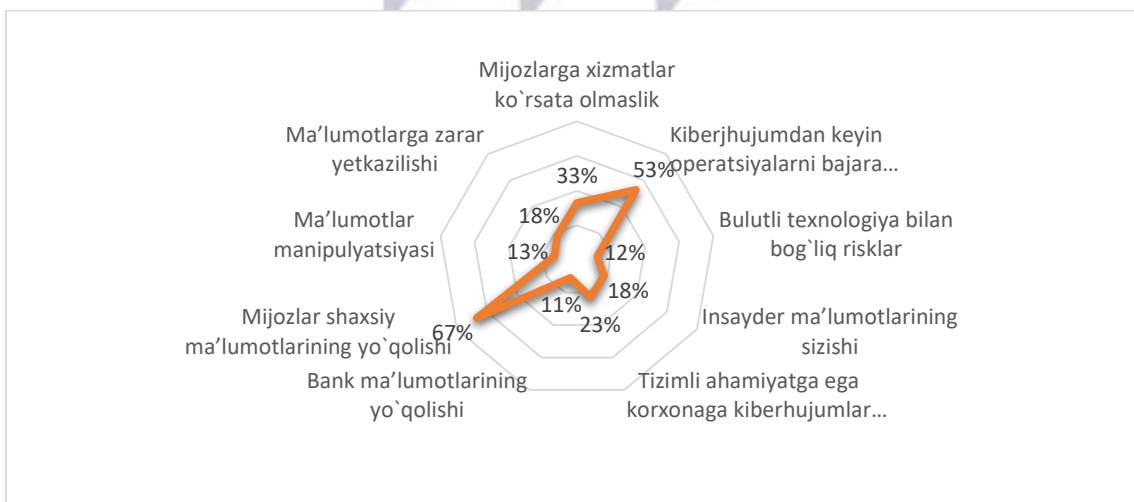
Mijozlarga xizmatlar ko`rsata olmaslik

Kiberjhujumdan keyin operatsiyalarni bajara…

Bulutli texnologiya bilan bog`liq risklar

Insayder ma’lumotlarining sizishi

Tizimli ahamiyatga ega korxonaga kiberhujumlar…

Bank ma’lumotlarining yo`qolishi

Mijozlar shaxsiy ma’lumotlarining yo`qolishi

Ma’lumotlar manipulyatsiyasi

Ma’lumotlarga zarar yetkazilishi

33%
53%
12%
18%
23%
11%
67%
13%
18%